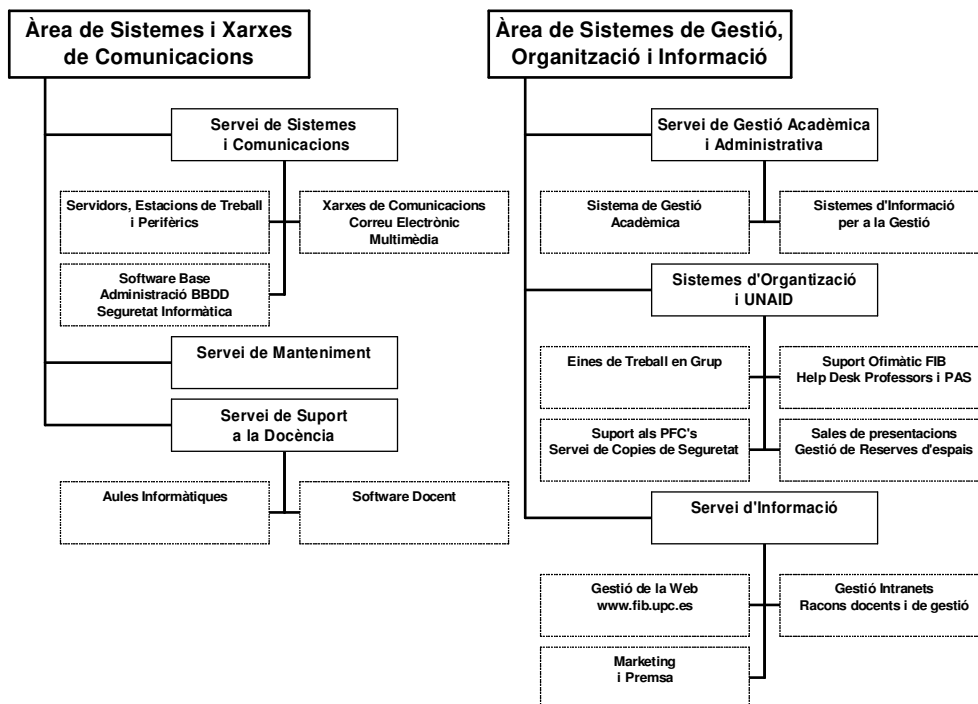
Àrea de Sistemes i Xarxes de Comunicacions

Servei de Sistemes i Comunicacions

Servidors, Estacions de Treball i Perifèrics

Xarxes de Comunicacions
Correu Electrònic
Multimèdia

Software Base
Administració BBDD
Seguretat Informàtica

Servei de Manteniment

Servei de Suport a la Docència

Aules Informàtiques

Software Docent

Àrea de Sistemes de Gestió, Organització i Informació

Servei de Gestió Acadèmica i Administrativa

Sistema de Gestió Acadèmica

Sistemes d'Informació per a la Gestió

Sistemes d'Organització i UNAID

Eines de Treball en Grup

Suport Ofimàtic FIB
Help Desk Professors i PAS

Suport als PFC's
Servei de Copies de Seguretat

Sales de presentacions
Gestió de Reserves d'espais

Servei d'Informació

Gestió de la Web
www.fib.upc.es

Gestió Intranets
Racons docents i de gestió

Marketing
i Premsa